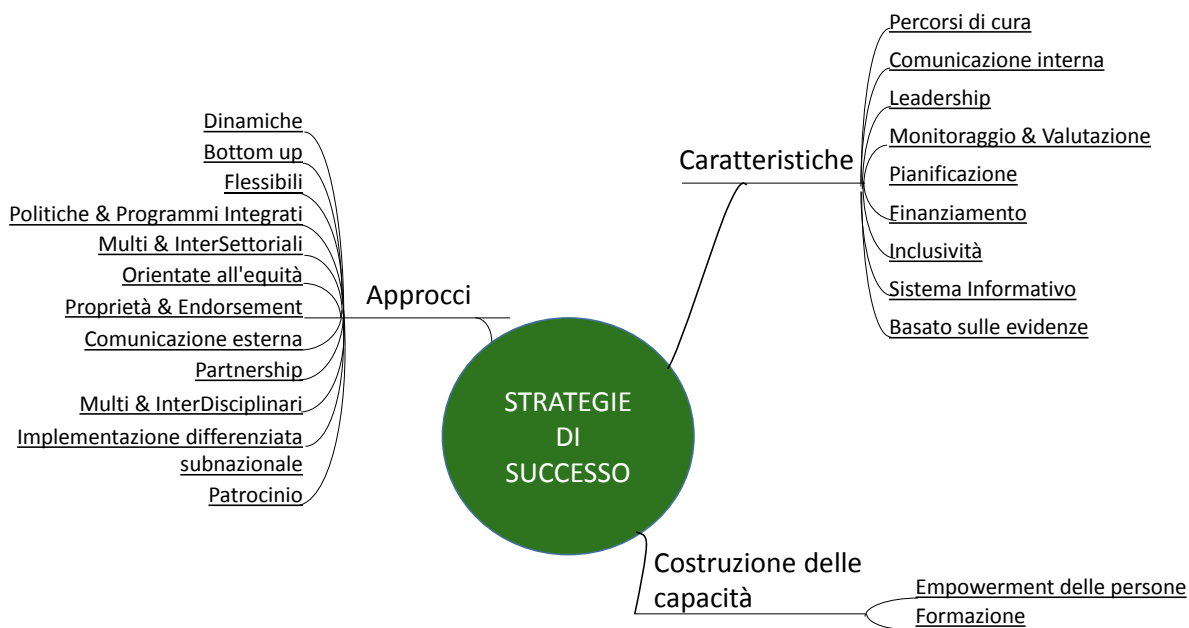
STRATEGIE DI SUCCESSO

Approcci

Dinamiche

Bottom up

Flessibili

Politiche & Programmi Integrati

Multi & InterSettoriali

Orientate all'equità

Proprietà & Endorsement

Comunicazione esterna

Partnership

Multi & InterDisciplinari

Implementazione differenziata subnazionale

Patrocinio

Caratteristiche

Percorsi di cura

Comunicazione interna

Leadership

Monitoraggio & Valutazione

Pianificazione

Finanziamento

Inclusività

Sistema Informativo

Basato sulle evidenze

Costruzione delle capacità

Empowerment delle persone

Formazione